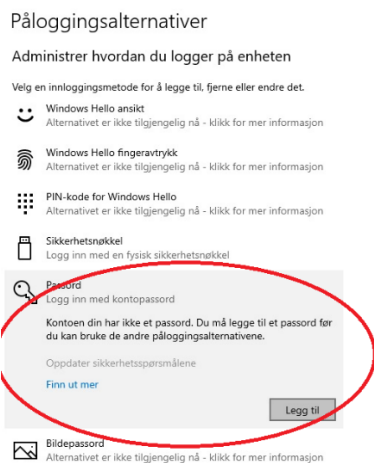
Påloggingsalternativer

Administrer hvordan du logger på enheten

Velg en innloggingsmetode for å legge til, fjerne eller endre det.

Windows Hello ansikt
Alternativet er ikke tilgjengelig nå - klikk for mer informasjon

Windows Hello fingeravtrykk
Alternativet er ikke tilgjengelig nå - klikk for mer informasjon

PIN-kode for Windows Hello
Alternativet er ikke tilgjengelig nå - klikk for mer informasjon

Sikkerhetsnøkkel
Logg inn med en fysisk sikkerhetsnøkkel

Passord
Logg inn med kontopassord

Kontoen din har ikke et passord. Du må legge til et passord før du kan bruke de andre påloggingsalternativene.

Oppdater sikkerhetsspørsmålene

Finn ut mer

Legg til

Bildepassord
Alternativet er ikke tilgjengelig nå - klikk for mer informasjon